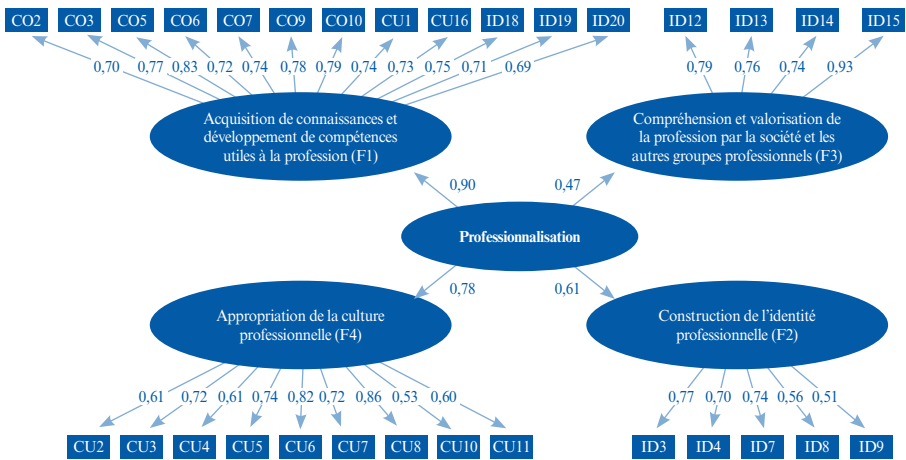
CO2 CO3 CO5 CO6 CO7 CO9 CO10 CU1 CU16 ID18 ID19 ID20

0,70 0,77 0,83 0,72 0,74 0,78 0,79 0,74 0,73 0,75 0,71 0,69

Acquisition de connaissances et développement de compétences utiles à la profession (F1)

ID12 ID13 ID14 ID15

0,79 0,76 0,74 0,93

Compréhension et valorisation de la profession par la société et les autres groupes professionnels (F3)

0,90 0,47

Professionnalisation

0,78 0,61

Appropriation de la culture professionnelle (F4)

Construction de l'identité professionnelle (F2)

0,61 0,72 0,61 0,74 0,82 0,72 0,86 0,53 0,60

CU2 CU3 CU4 CU5 CU6 CU7 CU8 CU10 CU11

0,77 0,70 0,74 0,56 0,51

ID3 ID4 ID7 ID8 ID9